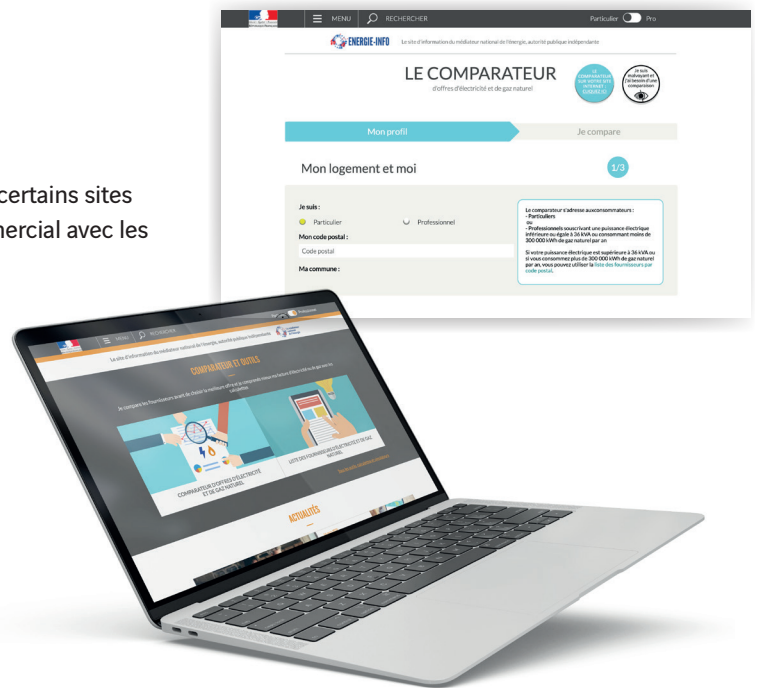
certains sites
mercial avec les

MENU RECHERCHER Particulier Pro

ENERGIE-INFO Le site d'information du médiateur national de l'énergie, autorité publique indépendante

LE COMPARATEUR
d'offres d'électricité et de gaz naturel

LE COMPARATEUR SUR VOTRE SITE INTERNET : SUIVEZ-ICI

Je suis malvoyant et j'ai besoin d'une comparaison

Mon profil
Je compare

Mon logement et moi
1/3

Je suis :
Particulier
Professionnel
Mon code postal :
Code postal
Ma commune :

Le comparateur s'adresse aux consommateurs :
- Particuliers
ou
- Professionnels souscrivant une puissance électrique inférieure ou égale à 36 kVA ou consommant moins de 300 000 kWh de gaz naturel par an

Si votre puissance électrique est supérieure à 36 kVA ou si vous consommez plus de 300 000 kWh de gaz naturel par an, vous pouvez utiliser la liste des fournisseurs par code postal.

MENU RECHERCHER
Le site d'information du médiateur national de l'énergie, autorité publique indépendante
COMPARATEUR ET OUTILS
Je compare les fournisseurs avant de choisir la meilleure offre et je comprends mieux ma facture d'électricité ou de gaz avec les calculettes
COMPARATEUR D'OFFRES D'ÉLECTRICITÉ ET DE GAZ NATUREL
LISTE DES FOURNISSEURS D'ÉLECTRICITÉ ET DE GAZ NATUREL
ACTUALITÉS